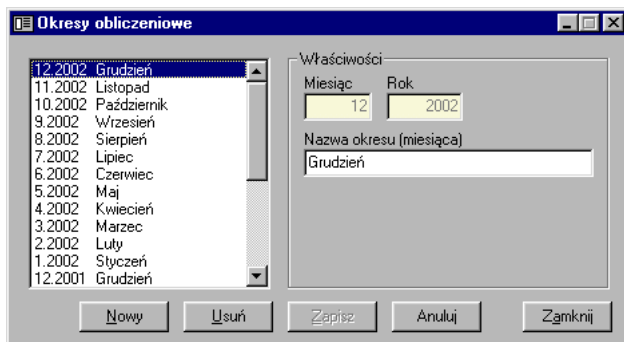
Okresy obliczeniowe

12.2002 Grudzień
11.2002 Listopad
10.2002 Październik
9.2002 Wrzesień
8.2002 Sierpień
7.2002 Lipiec
6.2002 Czerwiec
5.2002 Maj
4.2002 Kwiecień
3.2002 Marzec
2.2002 Luty
1.2002 Styczeń
12.2001 Grudzień

Właściwości
Miesiąc
12
Rok
2002
Nazwa okresu (miesiąca)
Grudzień

Nowy
Usuń
Zapisz
Anuluj
Zamknij